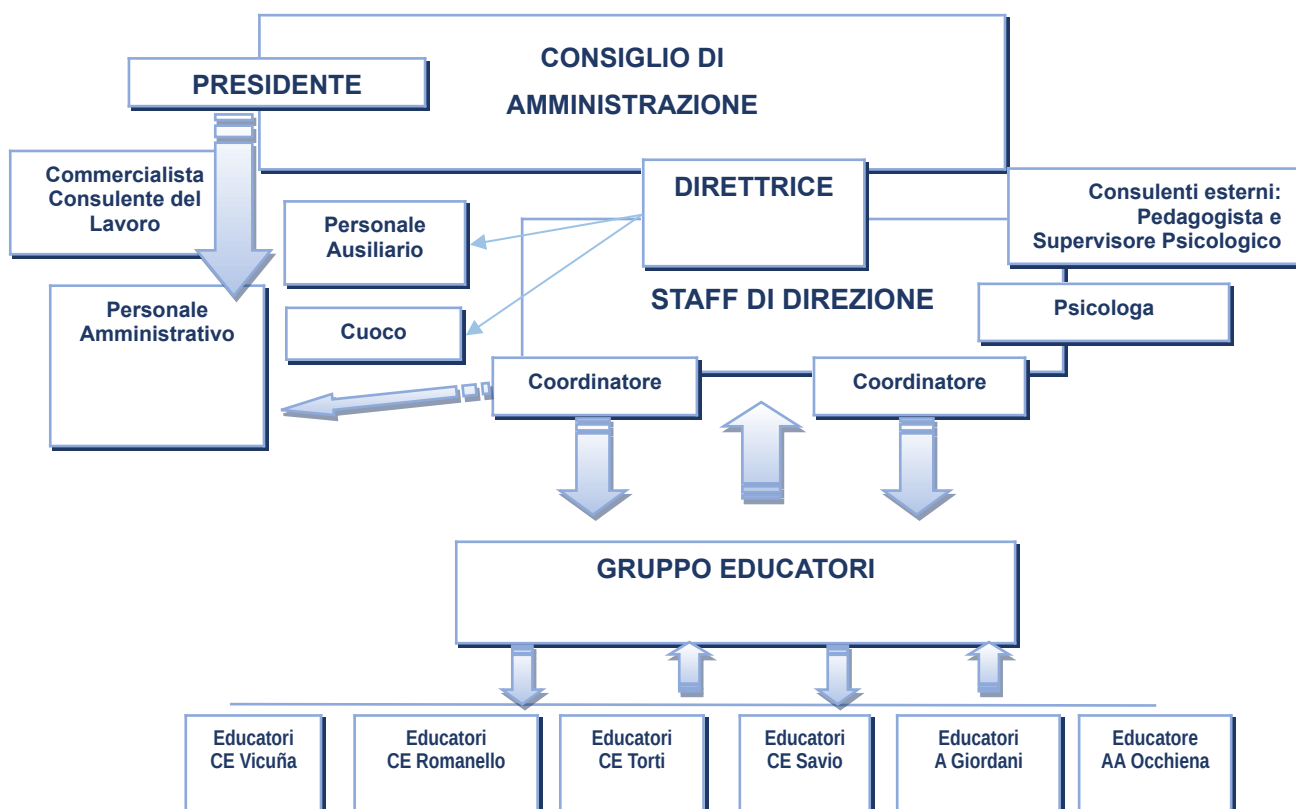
CONSIGLIO DI AMMINISTRAZIONE

PRESIDENTE

Commercialista Consulente del Lavoro

DIRETTRICE

Consulenti esterni: Pedagogista e Supervisore Psicologico

Personale Ausiliario

Personale Amministrativo

STAFF DI DIREZIONE

Psicologa

Cuoco

Coordinatore

Coordinatore

GRUPPO EDUCATORI

Educatori CE Vicuña

Educatori CE Romanello

Educatori CE Torti

Educatori CE Savio

Educatori A Giordani

Educatore AA Occhiena